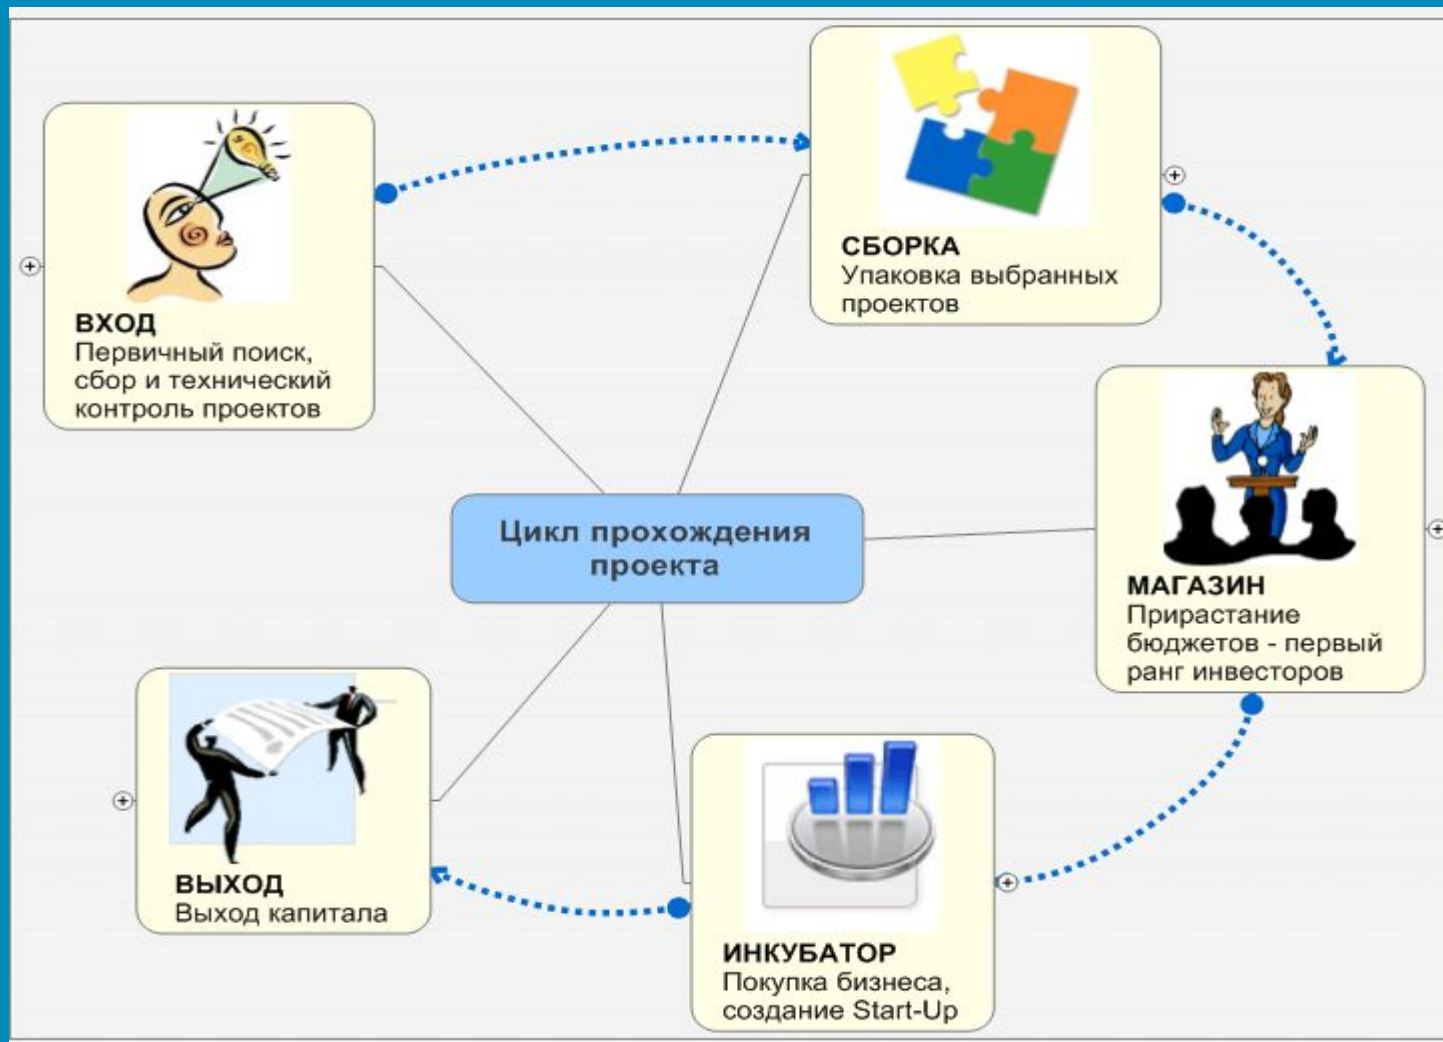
ВХОД
Первичный поиск, сбор и технический контроль проектов

СБОРКА
Упаковка выбранных проектов

Цикл прохождения проекта

МАГАЗИН
Прирастание бюджетов - первый ранг инвесторов

ВЫХОД
Выход капитала

ИНКУБАТОР
Покупка бизнеса, создание Start-Up